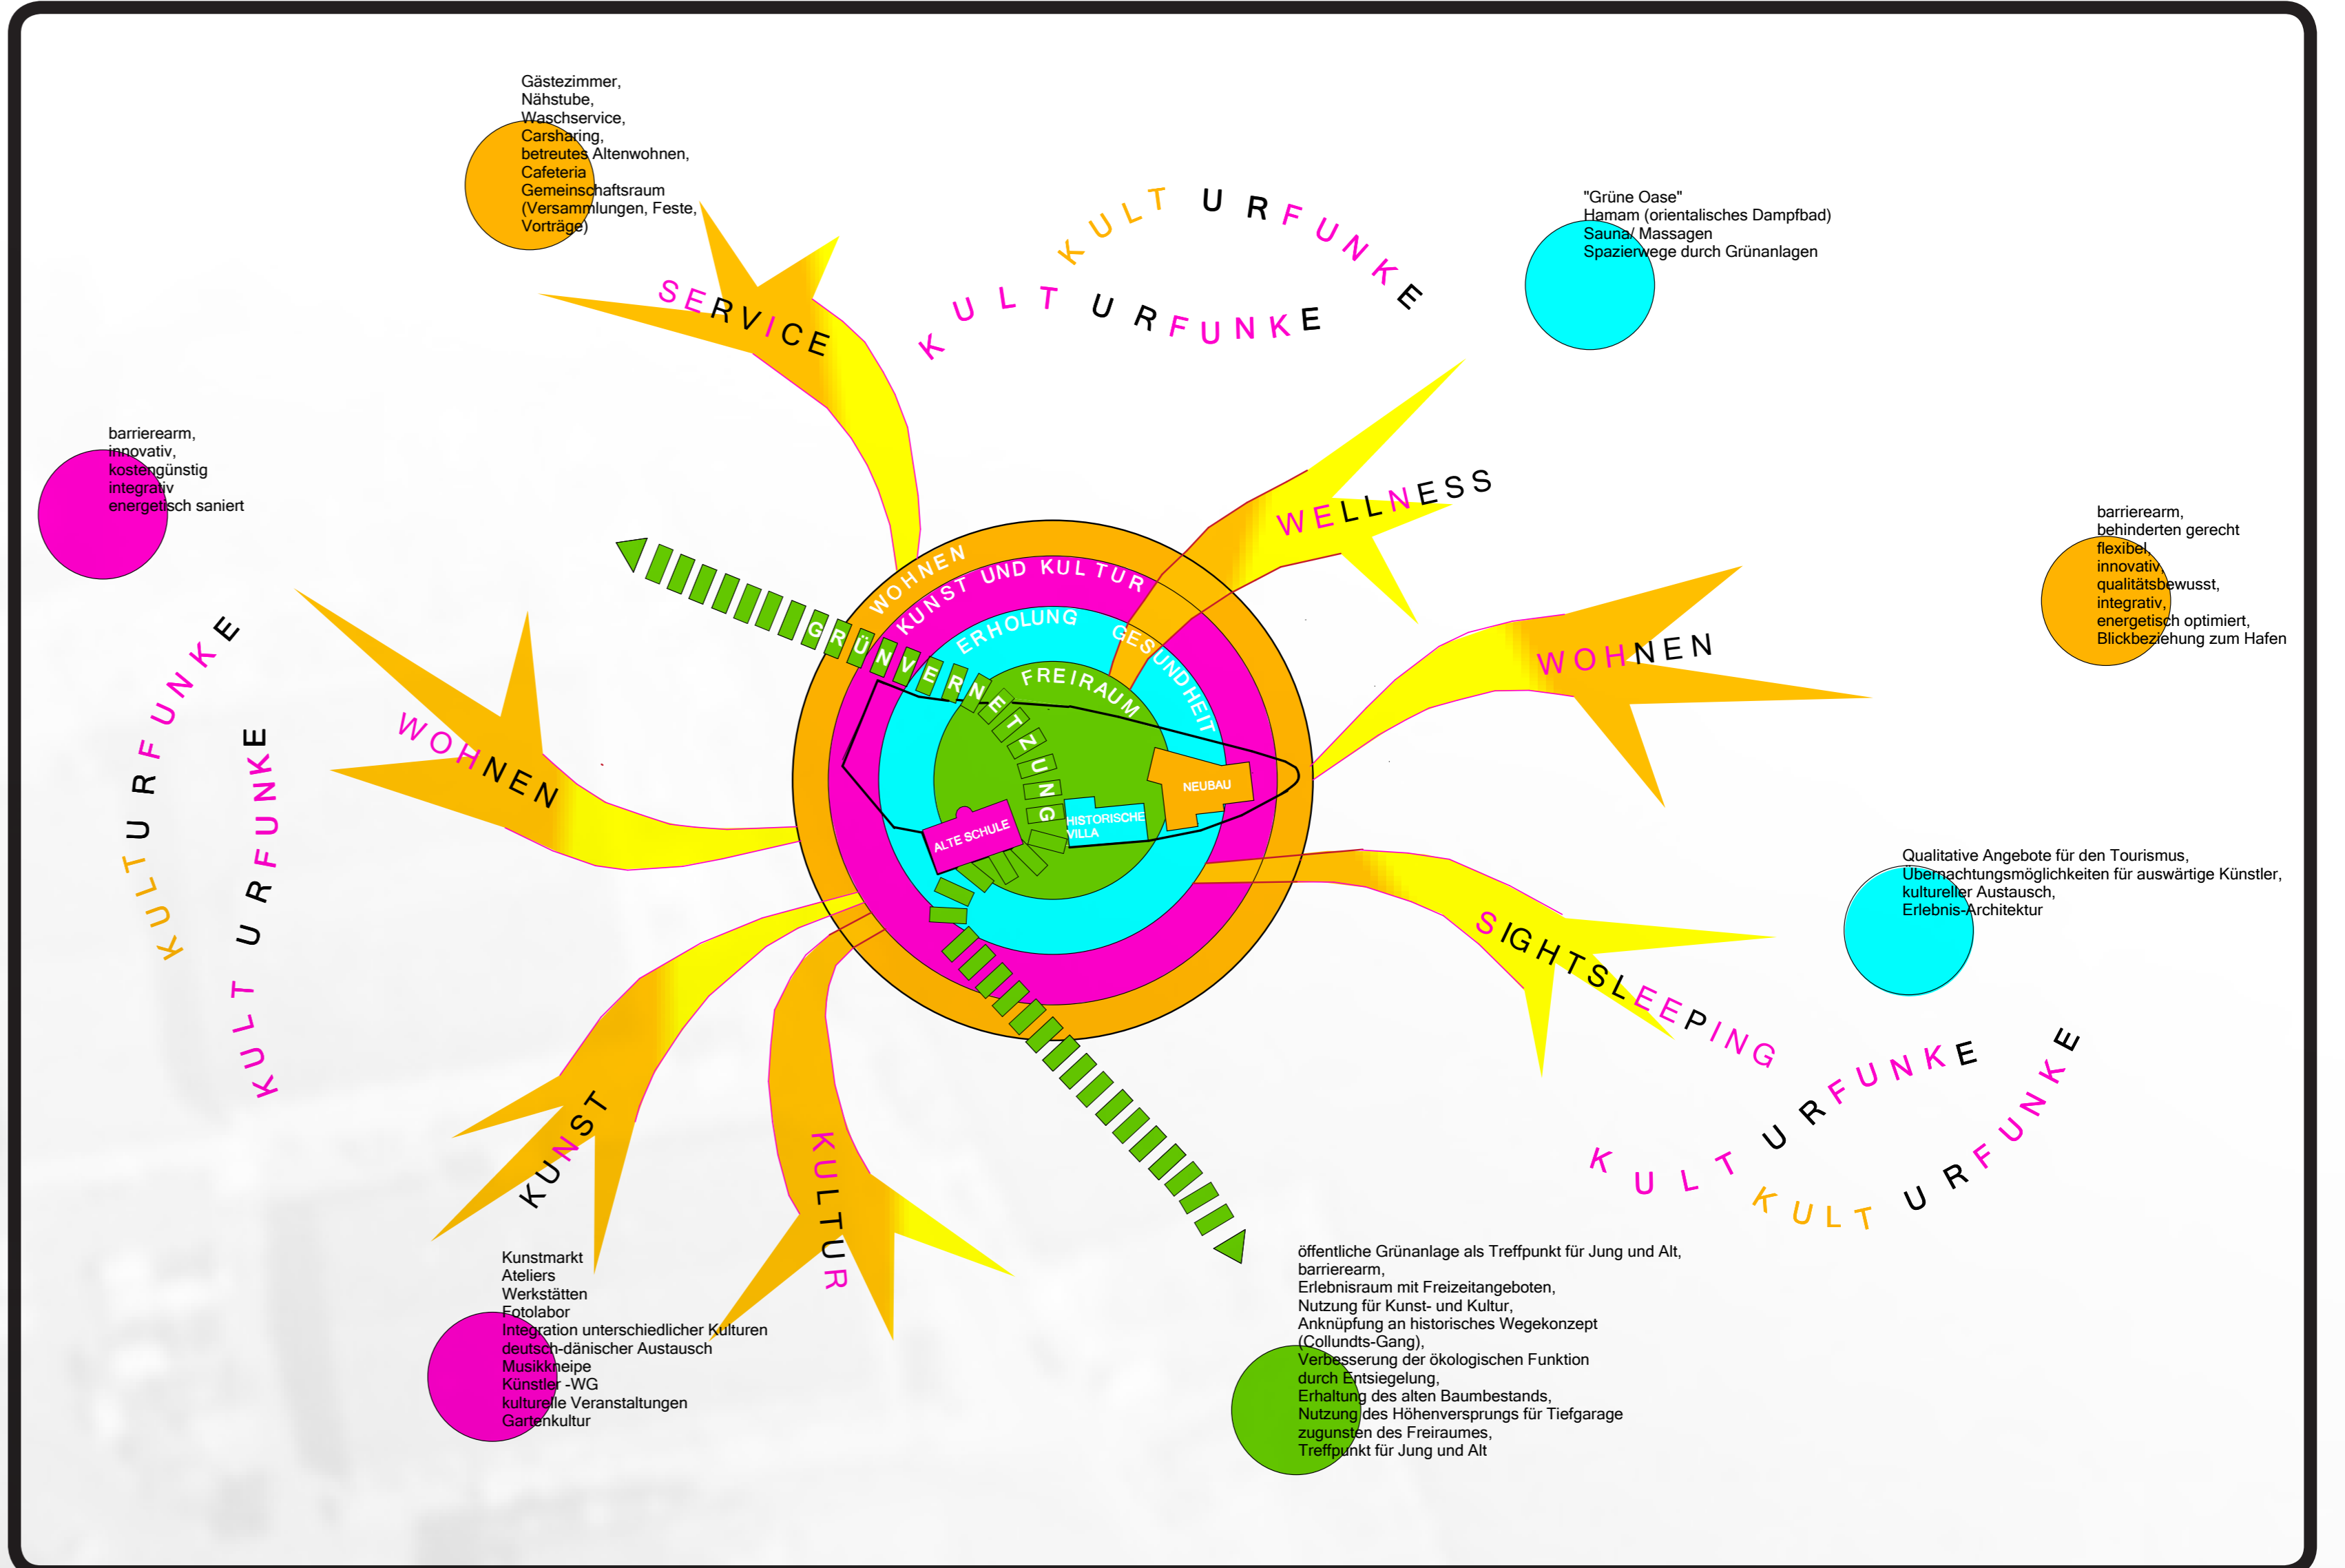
Gästezimmer,
Nähstube,
Waschservice,
Carsharing,
betreutes Altenwohnen,
Cafeteria
Gemeinschaftsraum
(Versammlungen, Feste,
Vorträge)

KULTURFUNKE

KULTURFUNKE

"Grüne Oase"
Hamam (orientalisches Dampfbad)
Sauna/ Massagen
Spazierwege durch Grünanlagen

SERVICE

barrierearm,
innovativ,
kostengünstig
integrativ
energetisch saniert

WELLNESS

barrierearm,
behinderten gerecht
flexibel,
innovativ,
qualitätsbewusst,
integrativ,
energetisch optimiert,
Blickbeziehung zum Hafen

KULTURFUNKE

KULTURFUNKE

WOHNEN

WOHNEN

WOHNEN

KUNST UND KULTUR

ERHOLUNG

GESUNDHEIT

FREIRAUM

GRÜNVERNETZUNG

NEUBAU

ALTE SCHULE

HISTORISCHE VILLA

Qualitative Angebote für den Tourismus,
Übernachtungsmöglichkeiten für auswärtige Künstler,
kultureller Austausch,
Erlebnis-Architektur

SIGHTSLEEPING

KULTURFUNKE

KULTURFUNKE

KUNST

KULTUR

Kunstmarkt
Ateliers
Werkstätten
Fotolabor
Integration unterschiedlicher Kulturen
deutsch-dänischer Austausch
Musikkneipe
Künstler -WG
kulturelle Veranstaltungen
Gartenkultur

öffentliche Grünanlage als Treffpunkt für Jung und Alt,
barrierearm,
Erlebnisraum mit Freizeitangeboten,
Nutzung für Kunst- und Kultur,
Anknüpfung an historisches Wegekonzept
(Collundts-Gang),
Verbesserung der ökologischen Funktion
durch Entsiegelung,
Erhaltung des alten Baumbestands,
Nutzung des Höhenversprungs für Tiefgarage
zugunsten des Freiraumes,
Treffpunkt für Jung und Alt